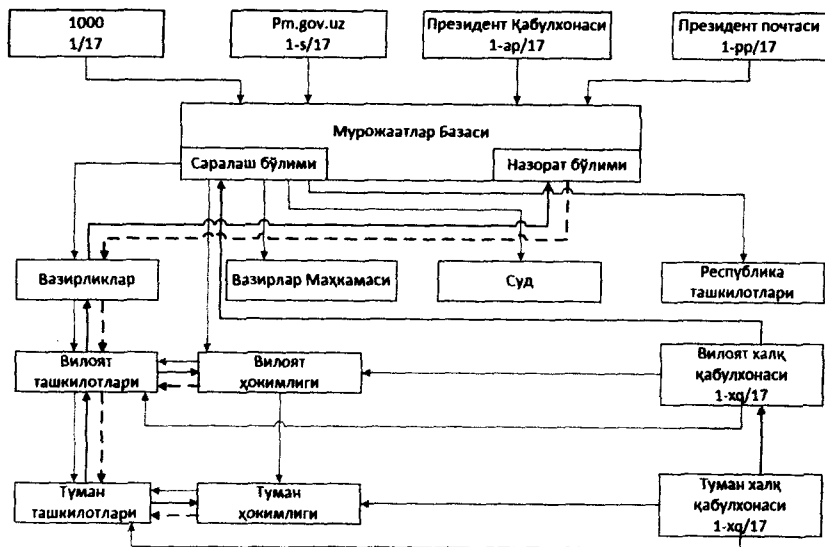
1000
1/17

Pm.gov.uz
1-s/17

Президент Қабулхонаси
1-ар/17

Президент почтаси
1-рр/17

Мурожаатлар Базаси

Саралаш бўлими

Назорат бўлими

Вазирликлар

Вазирлар Маҳкамаси

Суд

Республика ташкилотлари

Вилоят ташкилотлари

Вилоят ҳокимлиги

Вилоят халқ қабулхонаси
1-xq/17

Туман ташкилотлари

Туман ҳокимлиги

Туман халқ қабулхонаси
1-xq/17